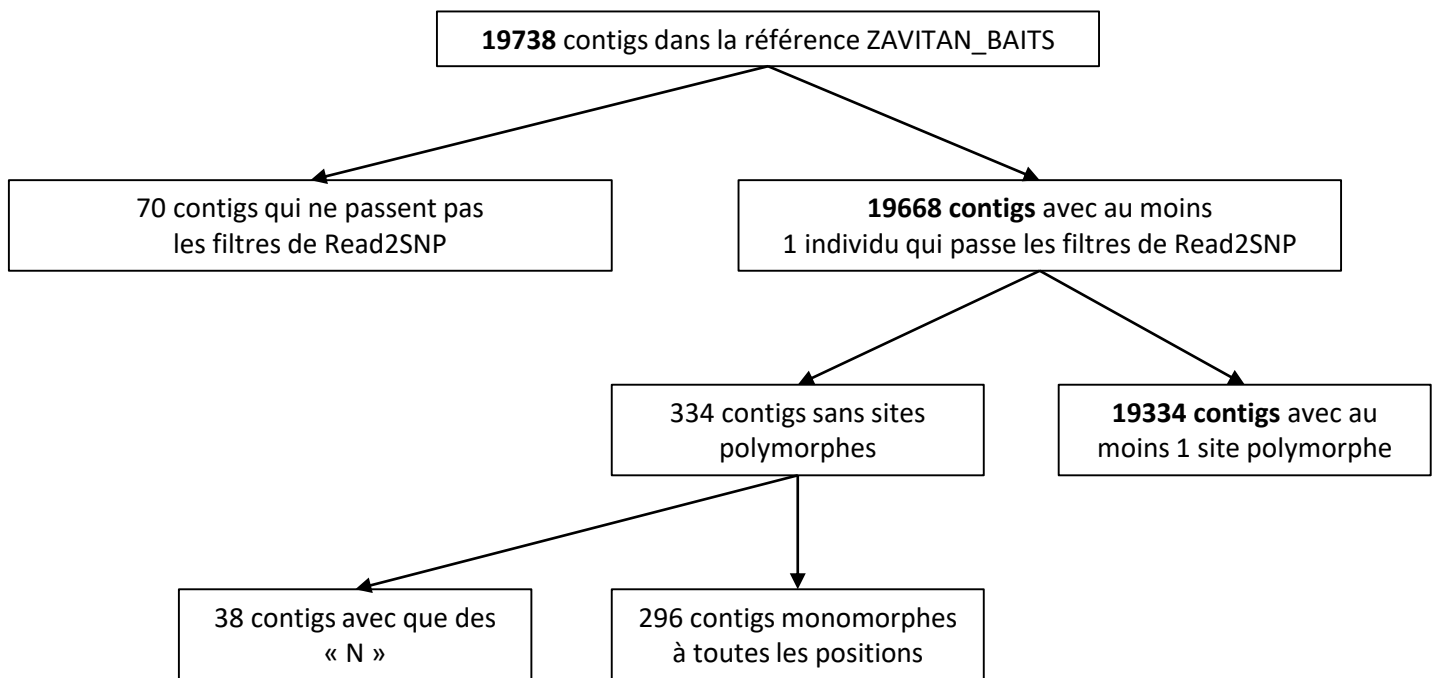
**19738** contigs dans la référence ZAVITAN_BAITS

70 contigs qui ne passent pas les filtres de Read2SNP

**19668 contigs** avec au moins 1 individu qui passe les filtres de Read2SNP

334 contigs sans sites polymorphes

**19334 contigs** avec au moins 1 site polymorphe

38 contigs avec que des « N »

296 contigs monomorphes à toutes les positions